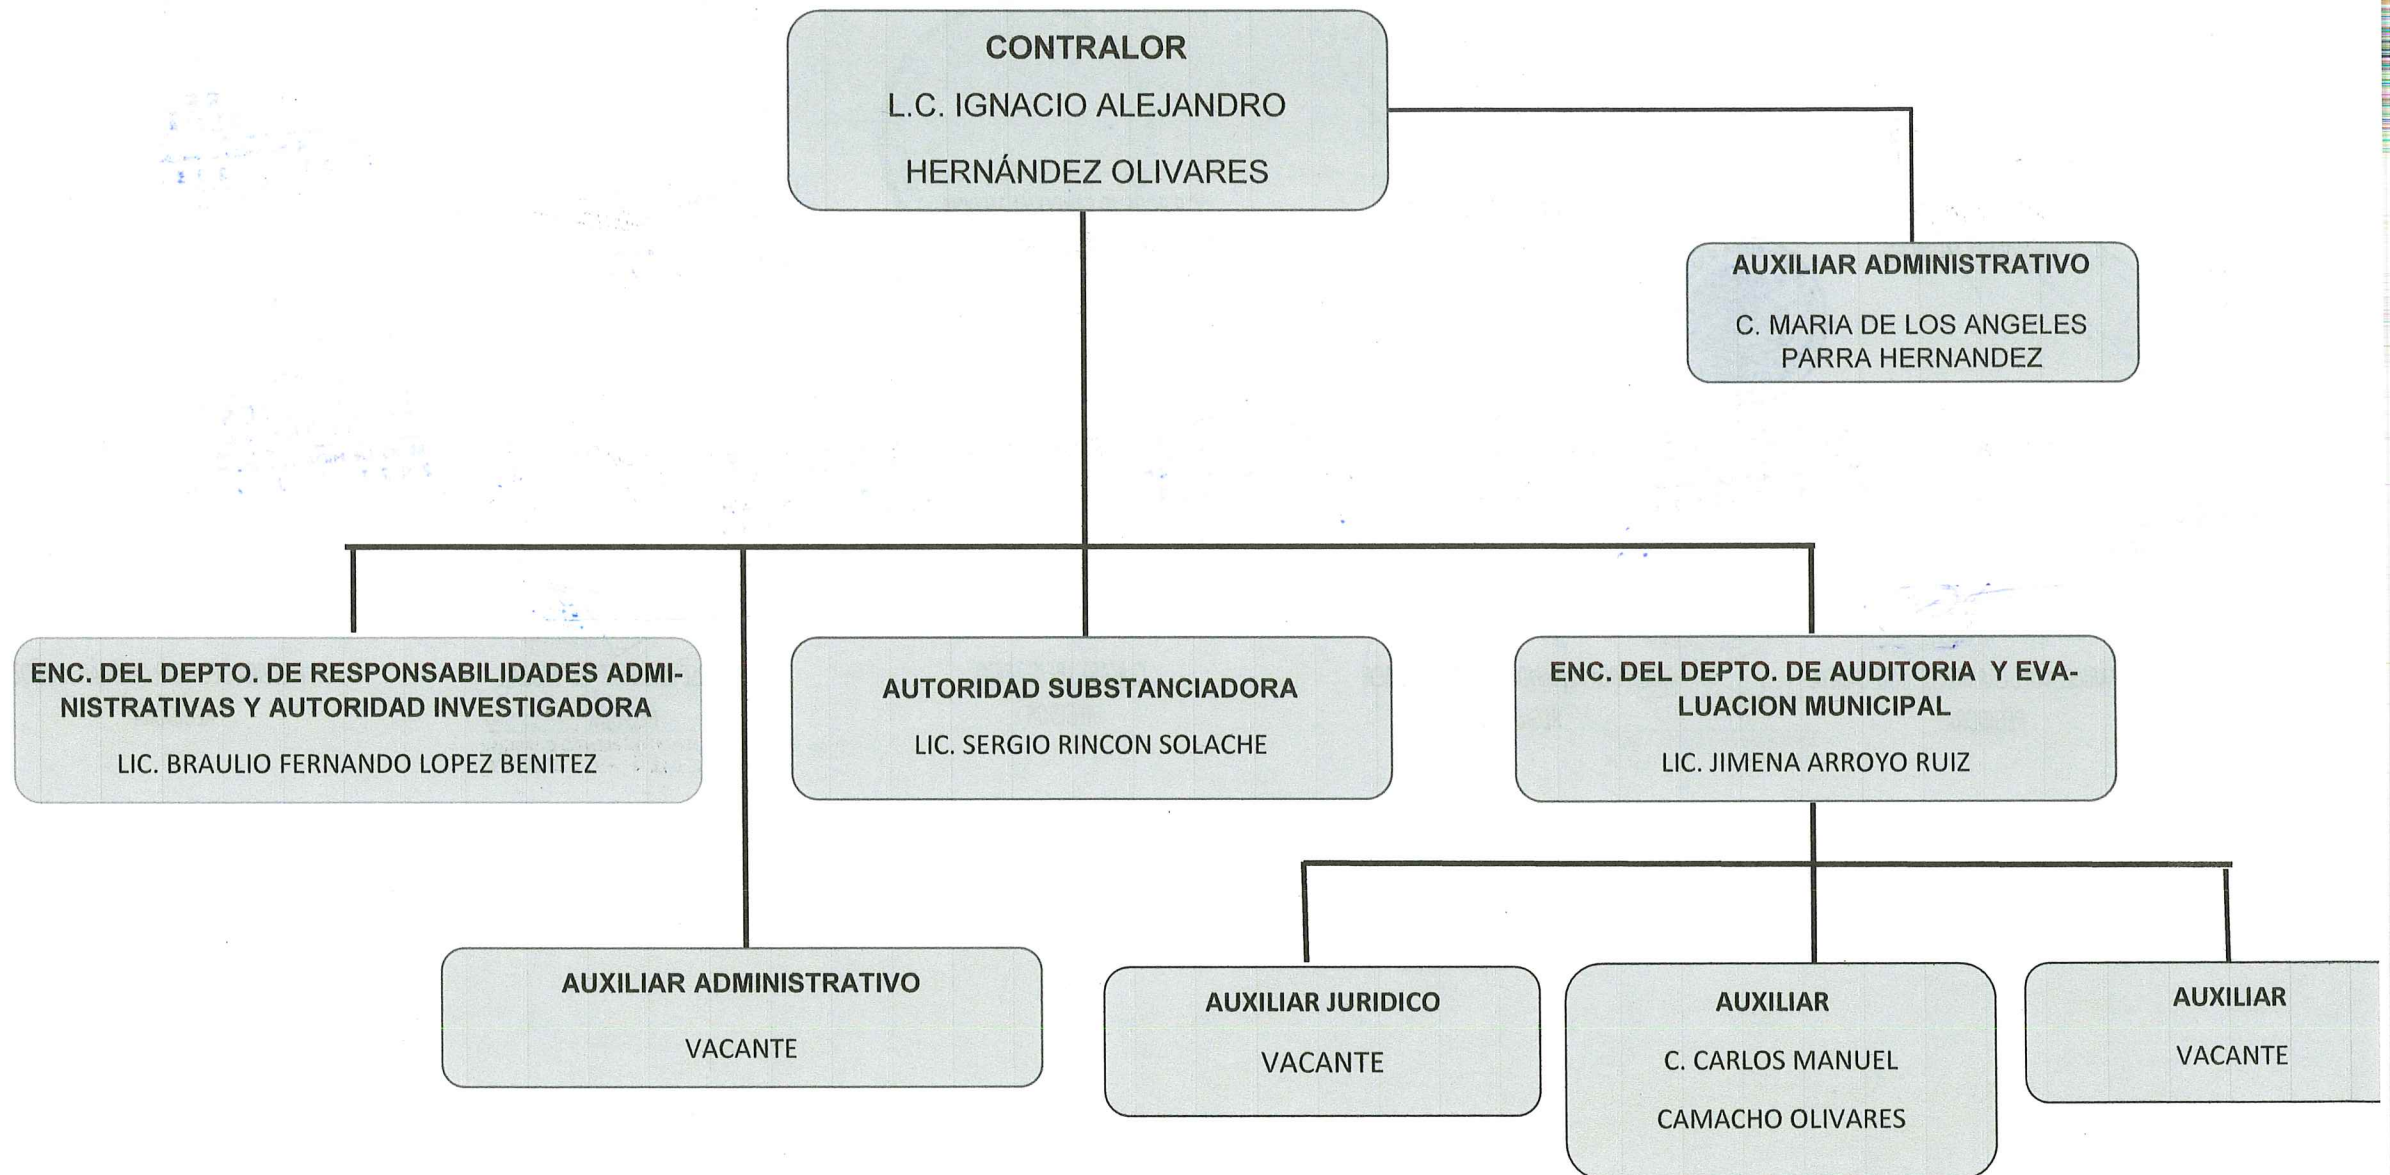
CONTRALOR
L.C. IGNACIO ALEJANDRO
HERNÁNDEZ OLIVARES

AUXILIAR ADMINISTRATIVO
C. MARIA DE LOS ANGELES PARRA HERNANDEZ

ENC. DEL DEPTO. DE RESPONSABILIDADES ADMINISTRATIVAS Y AUTORIDAD INVESTIGADORA
LIC. BRAULIO FERNANDO LOPEZ BENITEZ

AUTORIDAD SUBSTANCIADORA
LIC. SERGIO RINCON SOLACHE

ENC. DEL DEPTO. DE AUDITORIA Y EVALUACION MUNICIPAL
LIC. JIMENA ARROYO RUIZ

AUXILIAR ADMINISTRATIVO
VACANTE

AUXILIAR JURIDICO
VACANTE

AUXILIAR
C. CARLOS MANUEL
CAMACHO OLIVARES

AUXILIAR
VACANTE